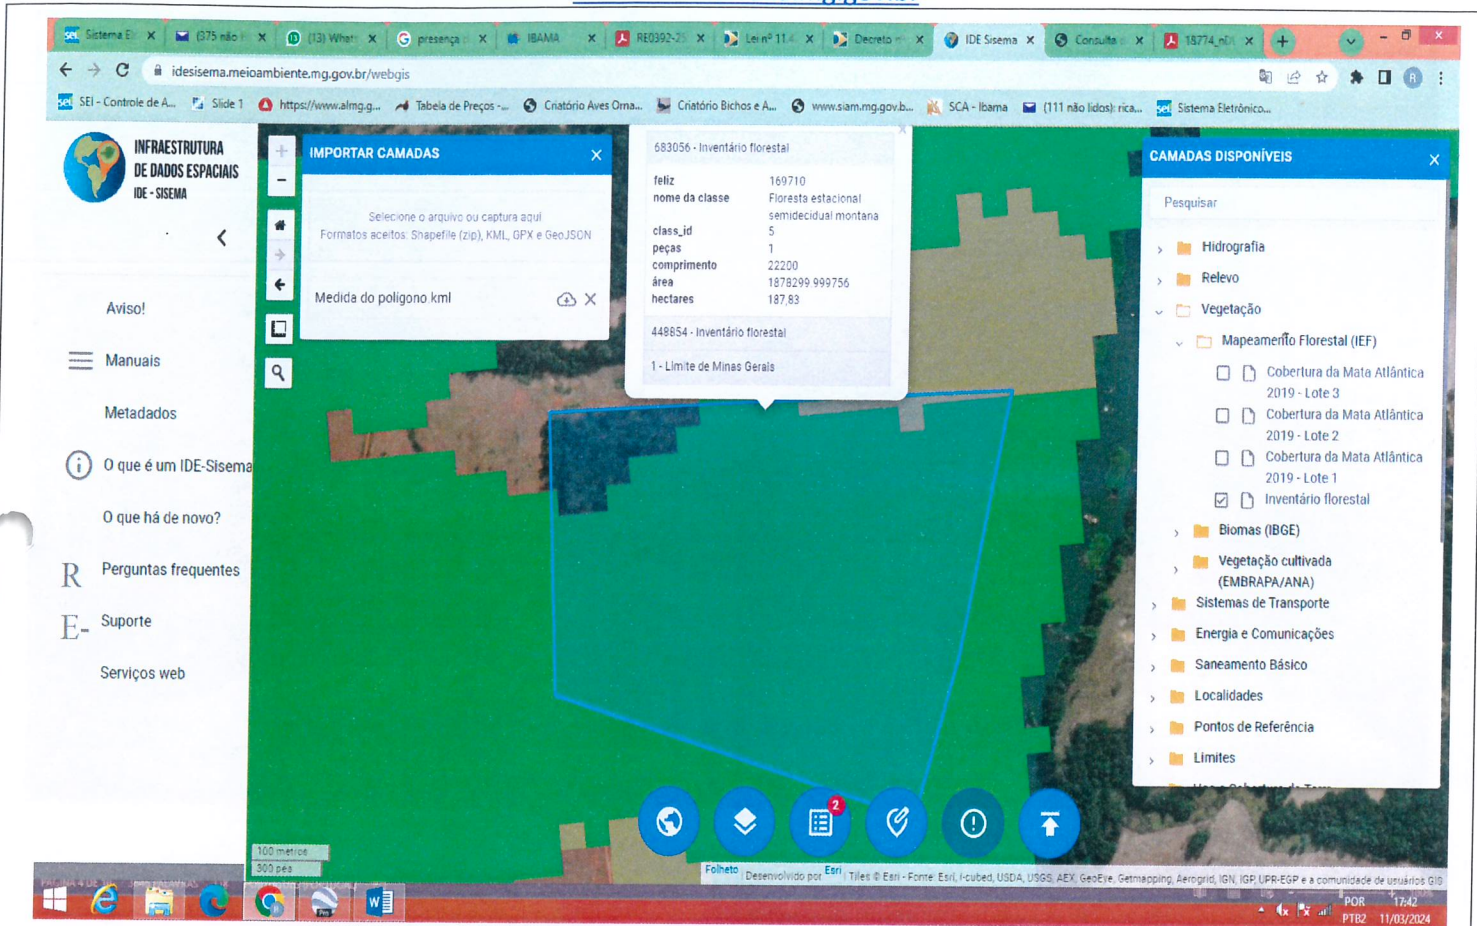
Sistema El | (375 não l | (13) Whats | presença | IBAMA | RE0392-2 | Lei nº 11.4 | Decreto | IDE Sisema | Consulta | 18774_nDi

idesisema.meioambiente.mg.gov.br/webgis

SEI - Controle de A... | Slide 1 | https://www.almg.g... | Tabela de Preços -... | Criatório Aves Orna... | Criatório Bichos e A... | www.siam.mg.gov.b... | SCA - Ibama | (111 não lidos): rica... | Sistema Eletrônico...

INFRAESTRUTURA DE DADOS ESPACIAIS IDE - SISEMA

Aviso!

Manuais

Metadados

O que é um IDE-Sisema

O que há de novo?

Perguntas frequentes

Suporte

Serviços web

IMPORTAR CAMADAS

Selecione o arquivo ou captura aqui
Formatos aceitos: Shapefile (zip), KML, GPX e GeoJSON

Medida do polígono kml

683056 - Inventário florestal

| feliz | 169710 |
|---|---|
| nome da classe | Floresta estacional semidecidual montana |
| class_id | 5 |
| peças | 1 |
| comprimento | 22200 |
| área | 1878299.999756 |
| hectares | 187,83 |

448854 - Inventário florestal

1 - Limite de Minas Gerais

CAMADAS DISPONÍVEIS

Pesquisar

Hidrografia

Relevo

Vegetação

Mapeamento Florestal (IEF)

Cobertura da Mata Atlântica 2019 - Lote 3

Cobertura da Mata Atlântica 2019 - Lote 2

Cobertura da Mata Atlântica 2019 - Lote 1

Inventário florestal

Biomas (IBGE)

Vegetação cultivada (EMBRAPA/ANA)

Sistemas de Transporte

Energia e Comunicações

Saneamento Básico

Localidades

Pontos de Referência

Limites

2

100 metros
300 pés

Folheto | Desenvolvido por Esri | Tiles © Esri - Fonte: Esri, i-cubed, USDA, USGS, AEX, GeoEye, Getmapping, Aerogrid, IGN, IGP, UPR-EGP e a comunidade de usuários GIS

POR PTB2 17:42 11/03/2024